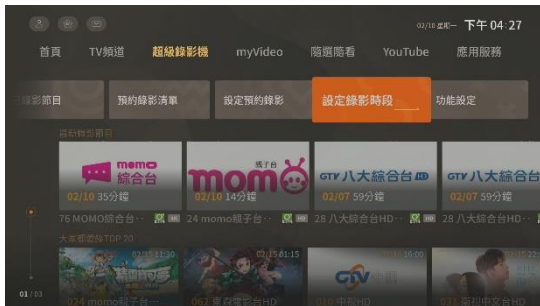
02/10 星期一 下午 04:27

首頁 TV頻道 超級錄影機 myVideo 隨選隨看 YouTube 應用服務

錄影節目 預約錄影清單 設定預約錄影 設定錄影時段 功能設定

最新錄製節目

momo 綜合台
02/10 35分鐘
76 MOMO綜合台

momo 親子台
02/10 14分鐘
24 momo親子台

GTV 八大綜合台 HD
02/07 59分鐘
28 八大綜合台HD

GTV 八大綜合台
02/07 59分鐘
28 八大綜合台HD

大家都在錄 TOP 20

024 momo親子台
062 東森電影台
100 中視HD
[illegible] 公視台語文台

01/03